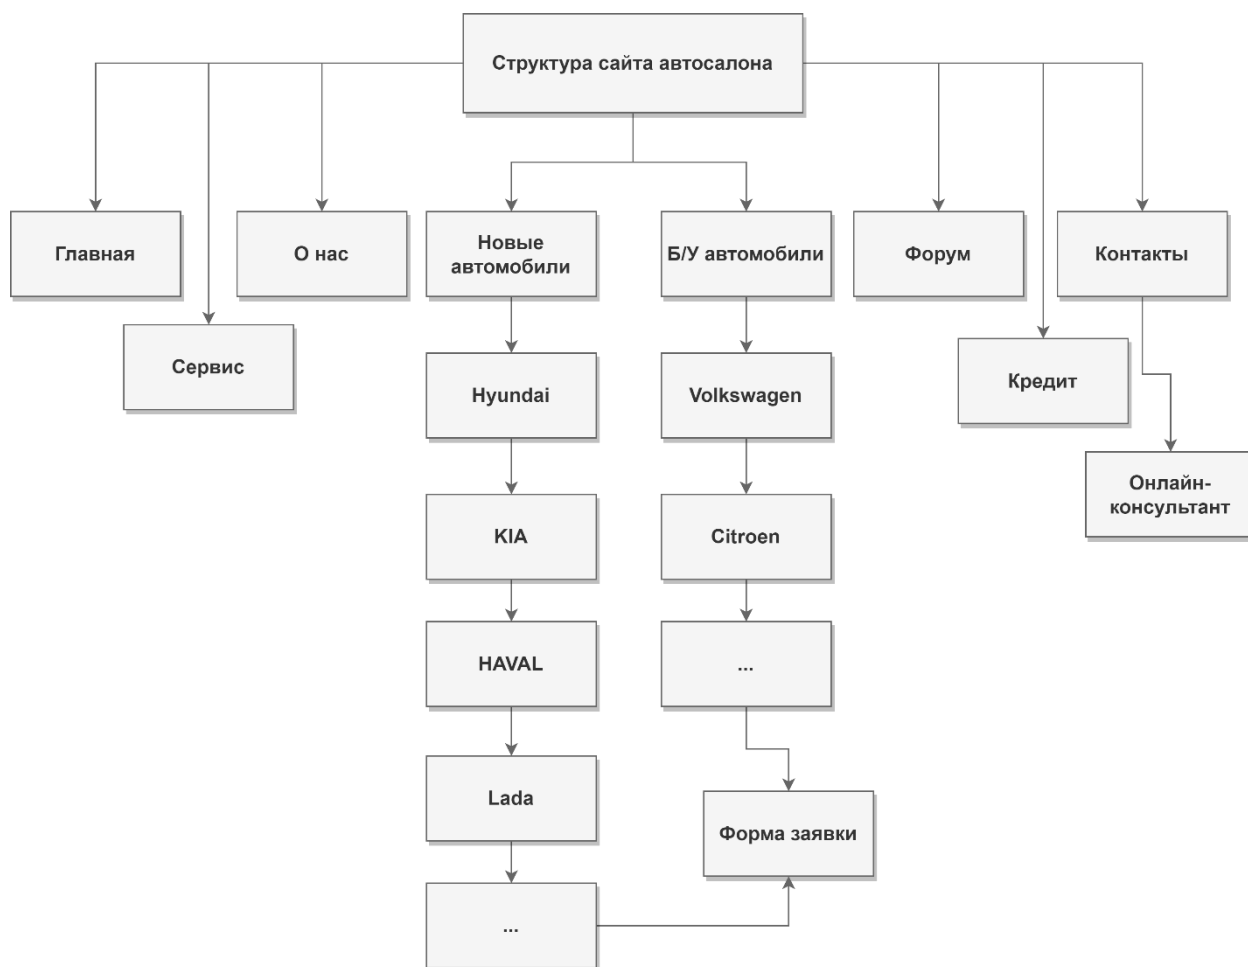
Структура сайта автосалона

Главная

Сервис

О нас

Новые автомобили

Hyundai

KIA

HAVAL

Lada

...

Б/У автомобили

Volkswagen

Citroen

...

Форма заявки

Форум

Кредит

Контакты

Онлайн-консультант